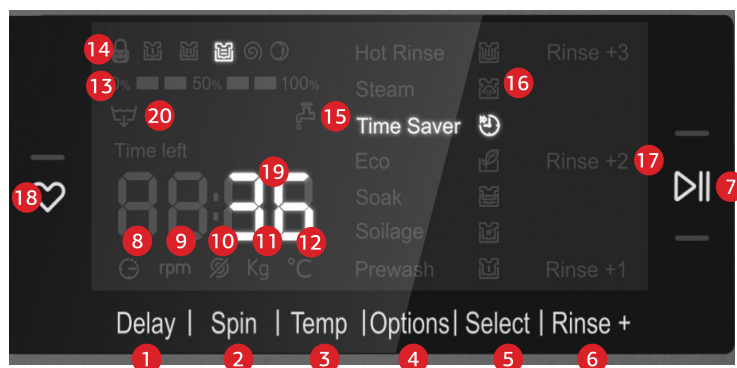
14
0% 50% 100%
13
20
Time left
18
88:36
19
8 9 10 11 12
rpm Kg °C
Hot Rinse
Steam
16
15 Time Saver
Eco
Soak
Soilage
Prewash
Rinse +3
Rinse +2 17
Rinse +1
7
Delay | Spin | Temp |Options| Select | Rinse +
1 2 3 4 5 6